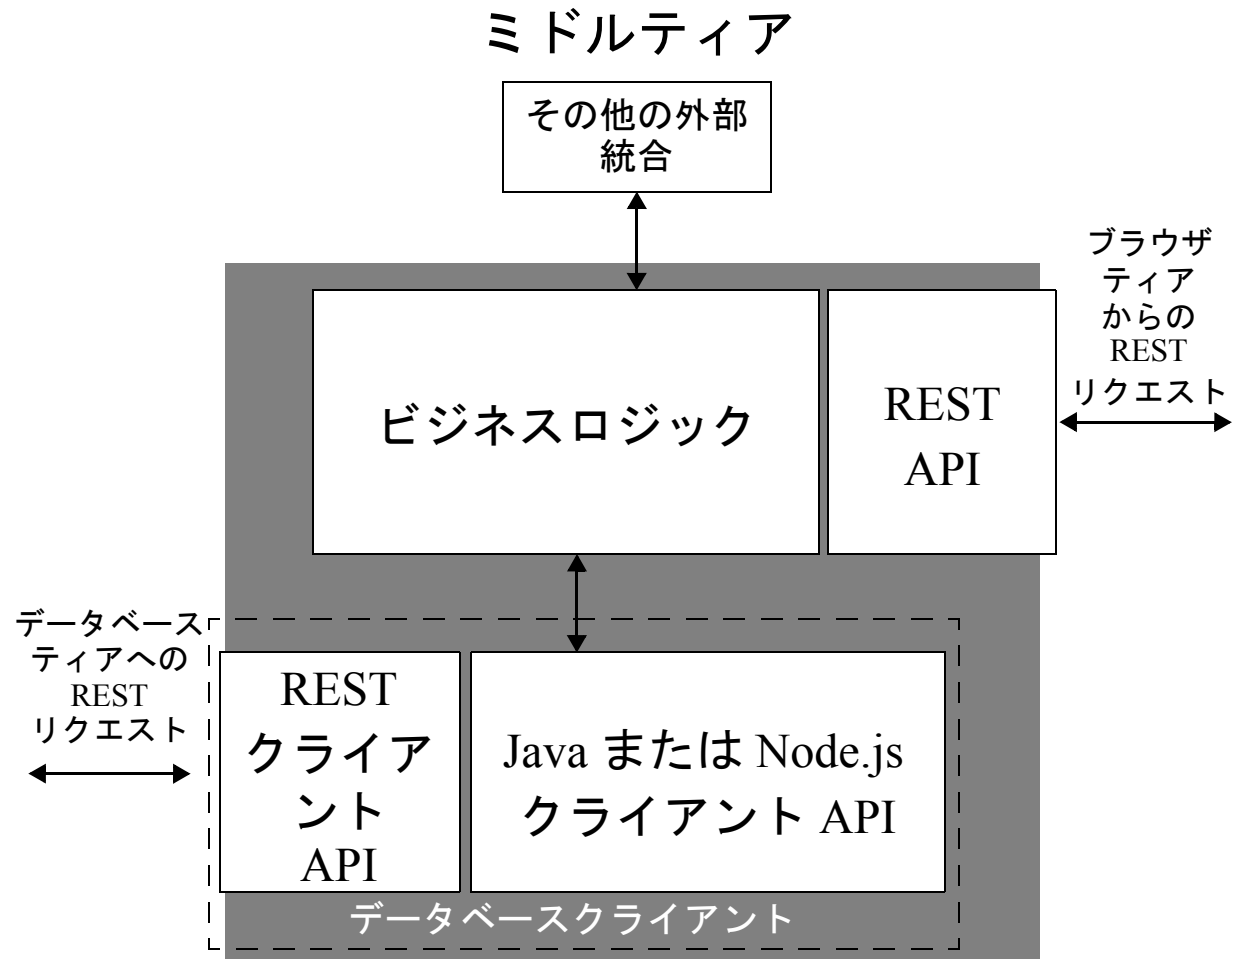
ミドルティア

その他の外部統合

ブラウザティアからのRESTリクエスト

ビジネスロジック

REST API

データベースティアへのRESTリクエスト

REST クライアント API

Java または Node.js クライアント API

データベースクライアント